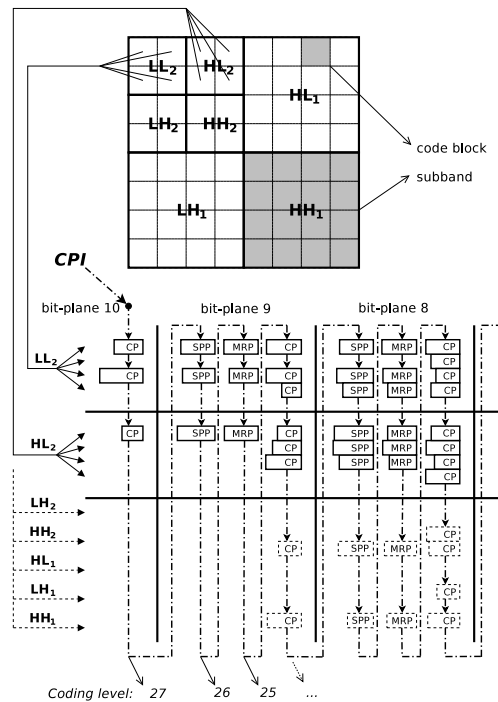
$LL_2$ $HL_2$
$LH_2$ $HH_2$
$HL_1$
$LH_1$
$HH_1$
code block
subband
CPI
bit-plane 10
bit-plane 9
bit-plane 8
$LL_2$
CP CP
SPP SPP
MRP MRP
CP CP CP
SPP SPP SPP
MRP MRP MRP
CP CP CP CP
$HL_2$
CP
SPP
MRP
CP CP CP
SPP SPP SPP
MRP MRP MRP
CP CP CP CP
$LH_2$
$HH_2$
$HL_1$
$LH_1$
$HH_1$
CP
SPP
MRP
CP CP
CP
CP
SPP
MRP
CP
Coding level: 27 26 25 ...